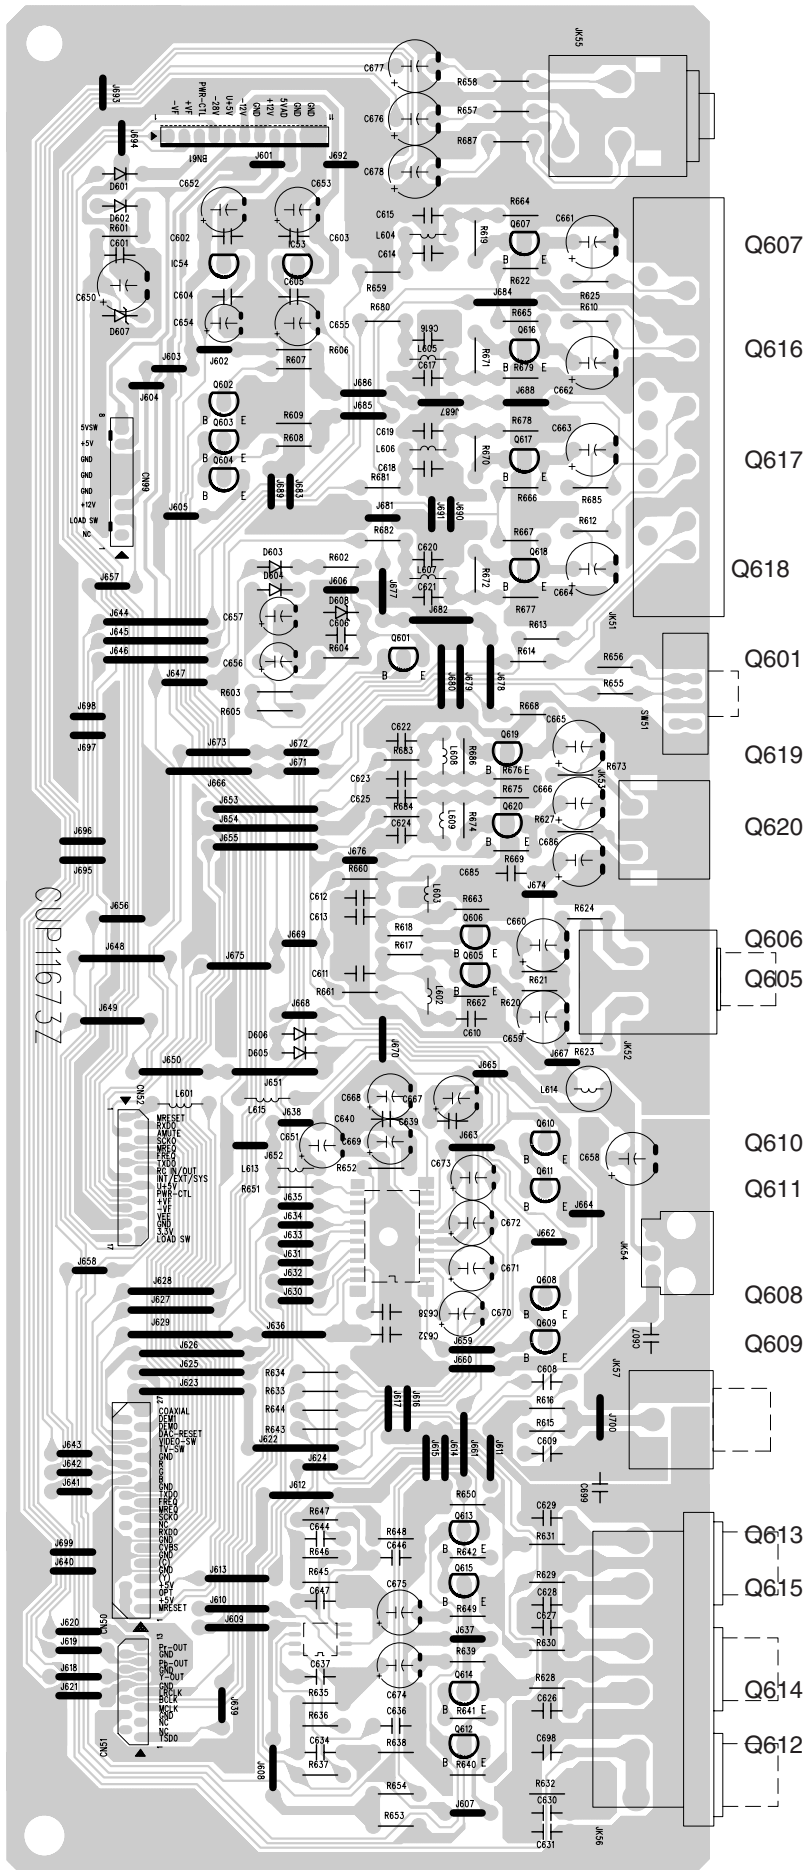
J693
J694
BN61
PWR-CTL
+VF
-VF
-28V
U+5V
-12V
+12V
GND
5VAD
GND
GND
GND
C677
C676
C678
R658
R657
R687
JK55
D601
D602
R601
C601
C650
D607
C652
C602
IC54
C604
C654
C653
IC53
C605
C603
J601
J692
J602
R607
R606
C655
C615
L604
C614
R619
Q607
R664
C661
R622
R659
R680
J684
R665
R625
R610
C616
L605
C617
R671
Q616
R679
C662
J603
J604
Q602
Q603
Q604
R609
R608
J686
J685
J687
J688
R678
C619
L606
C618
R670
Q617
C663
R666
R685
R681
CN60
5VSW
+5V
GND
GND
GND
+12V
LOAD SW
NC
J689
J683
J605
J681
J691
J690
R682
R667
R612
C620
L607
C621
R672
Q618
C664
R677
J682
J657
D603
D604
R602
J606
D608
C606
R604
J677
J644
J645
J646
C657
C656
J647
R603
R605
Q601
J680
J679
J678
R613
R614
R656
R655
SW51
JK51
R668
J698
J697
J673
J666
J672
J671
C622
R683
L608
R686
Q619
R676
C665
R673
C623
C625
R684
L609
R674
Q620
R675
R627
C666
JK53
C624
R669
C686
J653
J654
J655
J696
J695
J676
R660
C685
J674
CUP11673Z
C612
C613
L603
R663
Q606
C660
R624
J656
J648
J675
J669
R618
R617
Q605
R621
C611
R661
L602
R662
C610
R620
C659
R623
JK52
J649
J668
D606
D605
J670
J667
J650
J665
L614
CN52
L601
MRESET
RXDO
AMUTE
SCKO
MREQ
FREQ
TXDO
RC IN/OUT
INT/EXT/SYS
U+5V
PWR-CTL
+VF
-VF
VEE
GND
3.3V
LOAD SW
J651
L615
J638
C640
C651
C668
C667
C669
C639
R652
J663
Q610
Q611
C658
L613
J652
R651
J635
J634
J633
J631
J632
J630
C673
C672
C671
C670
C638
C632
J662
J664
JK54
Q608
Q609
C607
J658
J628
J627
J629
J626
J625
J623
J636
J659
J660
C608
JK57
R616
R615
J700
C609
C699
COAXIAL
DEM1
DEMO
DAC-RESET
VIDEO-SW
TV-SW
GND
GND
TXDO
FREQ
MREQ
SCKO
NC
RXDO
GND
CVBS
GND
GND
+5V
OPT
+5V
MRESET
J643
J642
J641
R634
R633
R644
R643
J622
J617
J616
J615
J614
J661
J611
J624
J612
R650
C629
R631
Q613
R647
C644
R646
R648
C646
R642
J699
J640
R645
C647
C675
Q615
R629
C628
C627
R649
Q615
CN50
J613
J610
J609
J620
J619
J618
J621
Pr-OUT
GND
Pb-OUT
GND
Y-OUT
GND
LRCLK
BCLK
MCLK
GND
NC
NC
TSDO
CN51
J639
C637
R635
R636
C634
R637
C674
C636
R638
J637
R639
Q614
R641
Q612
R640
R630
R628
C626
C698
Q614
Q612
J608
R654
R653
J607
R632
C630
C631
JK56
Q607
Q616
Q617
Q618
Q601
Q619
Q620
Q606
Q605
Q610
Q611
Q608
Q609
Q613
Q615
Q614
Q612